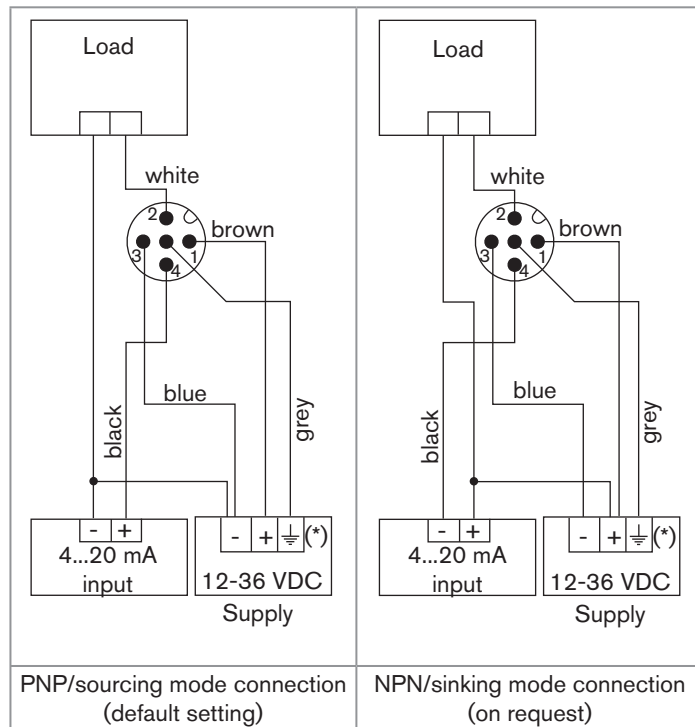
| Load<br>white<br>brown<br>2<br>3<br>5<br>1<br>4<br>blue<br>black<br>grey<br>- +<br>4...20 mA input<br>- + ⏚ (*)<br>12-36 VDC<br>Supply | Load<br>white<br>brown<br>2<br>3<br>5<br>1<br>4<br>blue<br>black<br>grey<br>- +<br>4...20 mA input<br>- + ⏚ (*)<br>12-36 VDC<br>Supply |
|---|---|
| PNP/sourcing mode connection (default setting) | NPN/sinking mode connection (on request) |